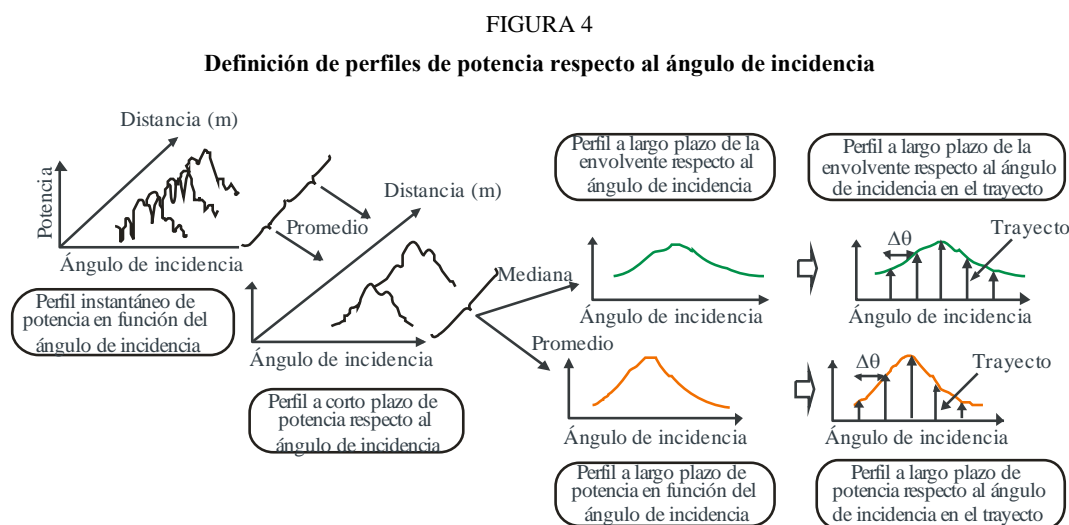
FIGURA 4

Definición de perfiles de potencia respecto al ángulo de incidencia

Distancia (m)

Potencia

Ángulo de incidencia

Perfil instantáneo de potencia en función del ángulo de incidencia

Promedio

Distancia (m)

Ángulo de incidencia

Perfil a corto plazo de potencia respecto al ángulo de incidencia

Perfil a largo plazo de la envolvente respecto al ángulo de incidencia

Mediana

Ángulo de incidencia

Promedio

Ángulo de incidencia

Perfil a largo plazo de potencia en función del ángulo de incidencia

Perfil a largo plazo de la envolvente respecto al ángulo de incidencia en el trayecto

$\Delta\theta$

Trayecto

Ángulo de incidencia

$\Delta\theta$

Trayecto

Ángulo de incidencia

Perfil a largo plazo de potencia respecto al ángulo de incidencia en el trayecto